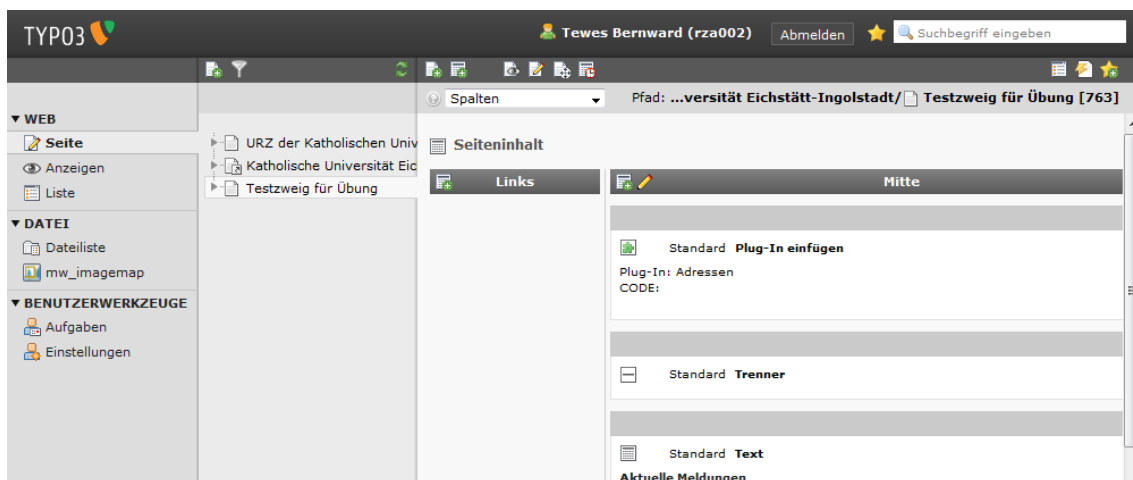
TYPO3

Tewes Bernward (rza002) Abmelden Suchbegriff eingeben

▼ WEB
Seite
Anzeigen
Liste
▼ DATEI
Dateiliste
mw_imagemap
▼ BENUTZERWERKZEUGE
Aufgaben
Einstellungen

URZ der Katholischen Univ
Katholische Universität Eic
Testzweig für Übung

Spalten

Pfad: ...versität Eichstätt-Ingolstadt/ Testzweig für Übung [763]

Seiteninhalt

Links

Mitte

Standard **Plug-In einfügen**
Plug-In: Adressen
CODE:

Standard **Trenner**

Standard **Text**
Aktuelle Meldungen